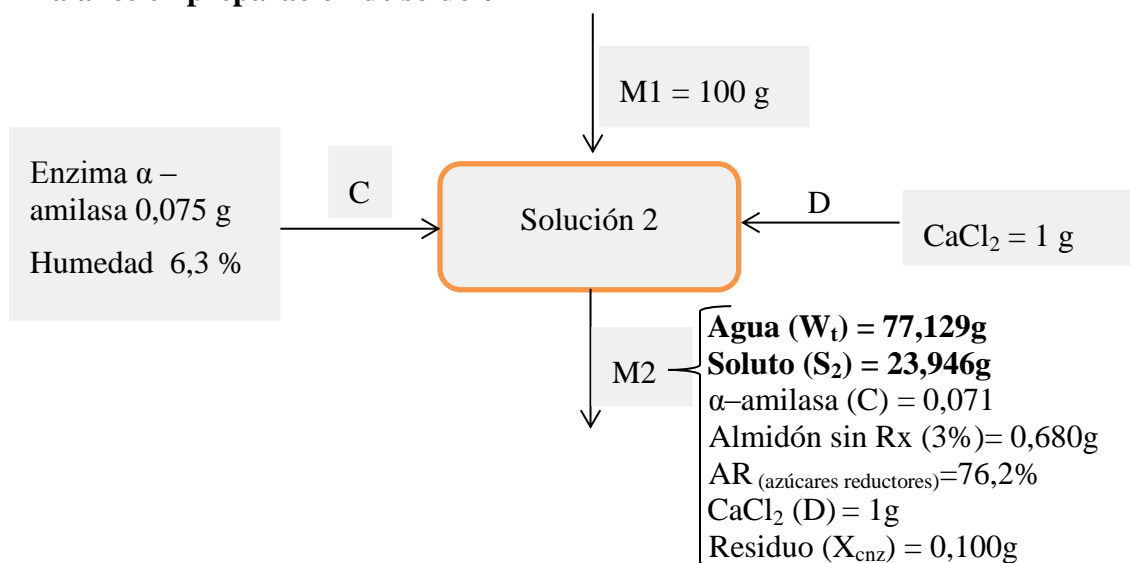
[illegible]

M1 = 100 g

Enzima α – amilasa 0,075 g

Humedad 6,3 %

C

Solución 2

D

$CaCl_2$ = 1 g

M2

**Agua ($W_t$) = 77,129g**
**Soluto ($S_2$) = 23,946g**
α–amilasa (C) = 0,071
Almidón sin Rx (3%)= 0,680g
AR $_{\text{(azúcares reductores)}}$=76,2%
$CaCl_2$ (D) = 1g
Residuo ($X_{cnz}$) = 0,100g